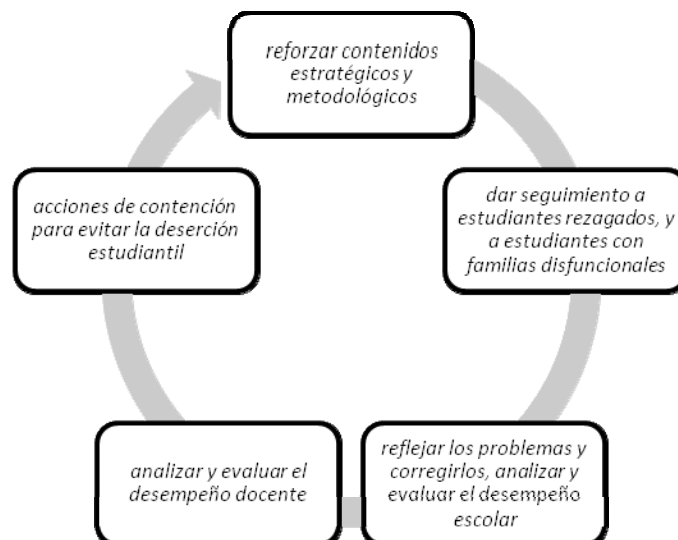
reforzar contenidos estratégicos y metodológicos

dar seguimiento a estudiantes rezagados, y a estudiantes con familias disfuncionales

reflejar los problemas y corregirlos, analizar y evaluar el desempeño escolar

analizar y evaluar el desempeño docente

acciones de contención para evitar la deserción estudiantil